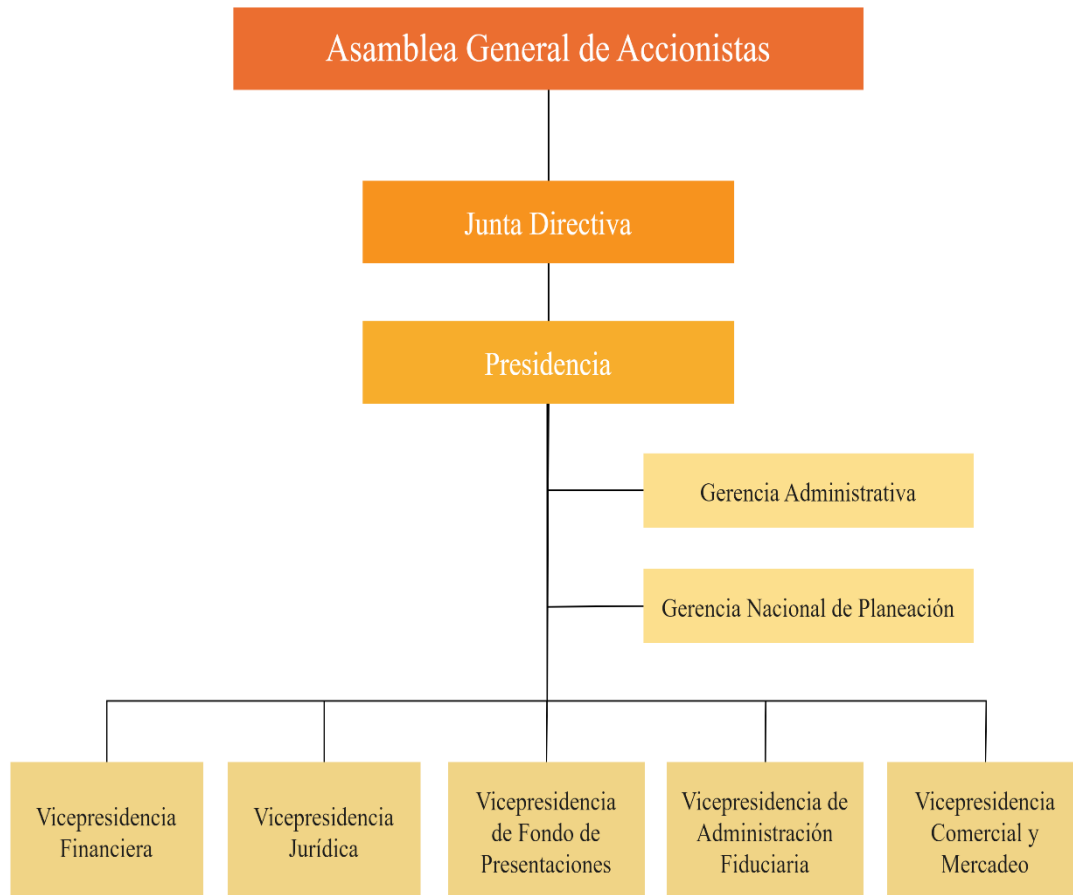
Asamblea General de Accionistas

Junta Directiva

Presidencia

Gerencia Administrativa

Gerencia Nacional de Planeación

Vicepresidencia Financiera

Vicepresidencia Jurídica

Vicepresidencia de Fondo de Presentaciones

Vicepresidencia de Administración Fiduciaria

Vicepresidencia Comercial y Mercadeo